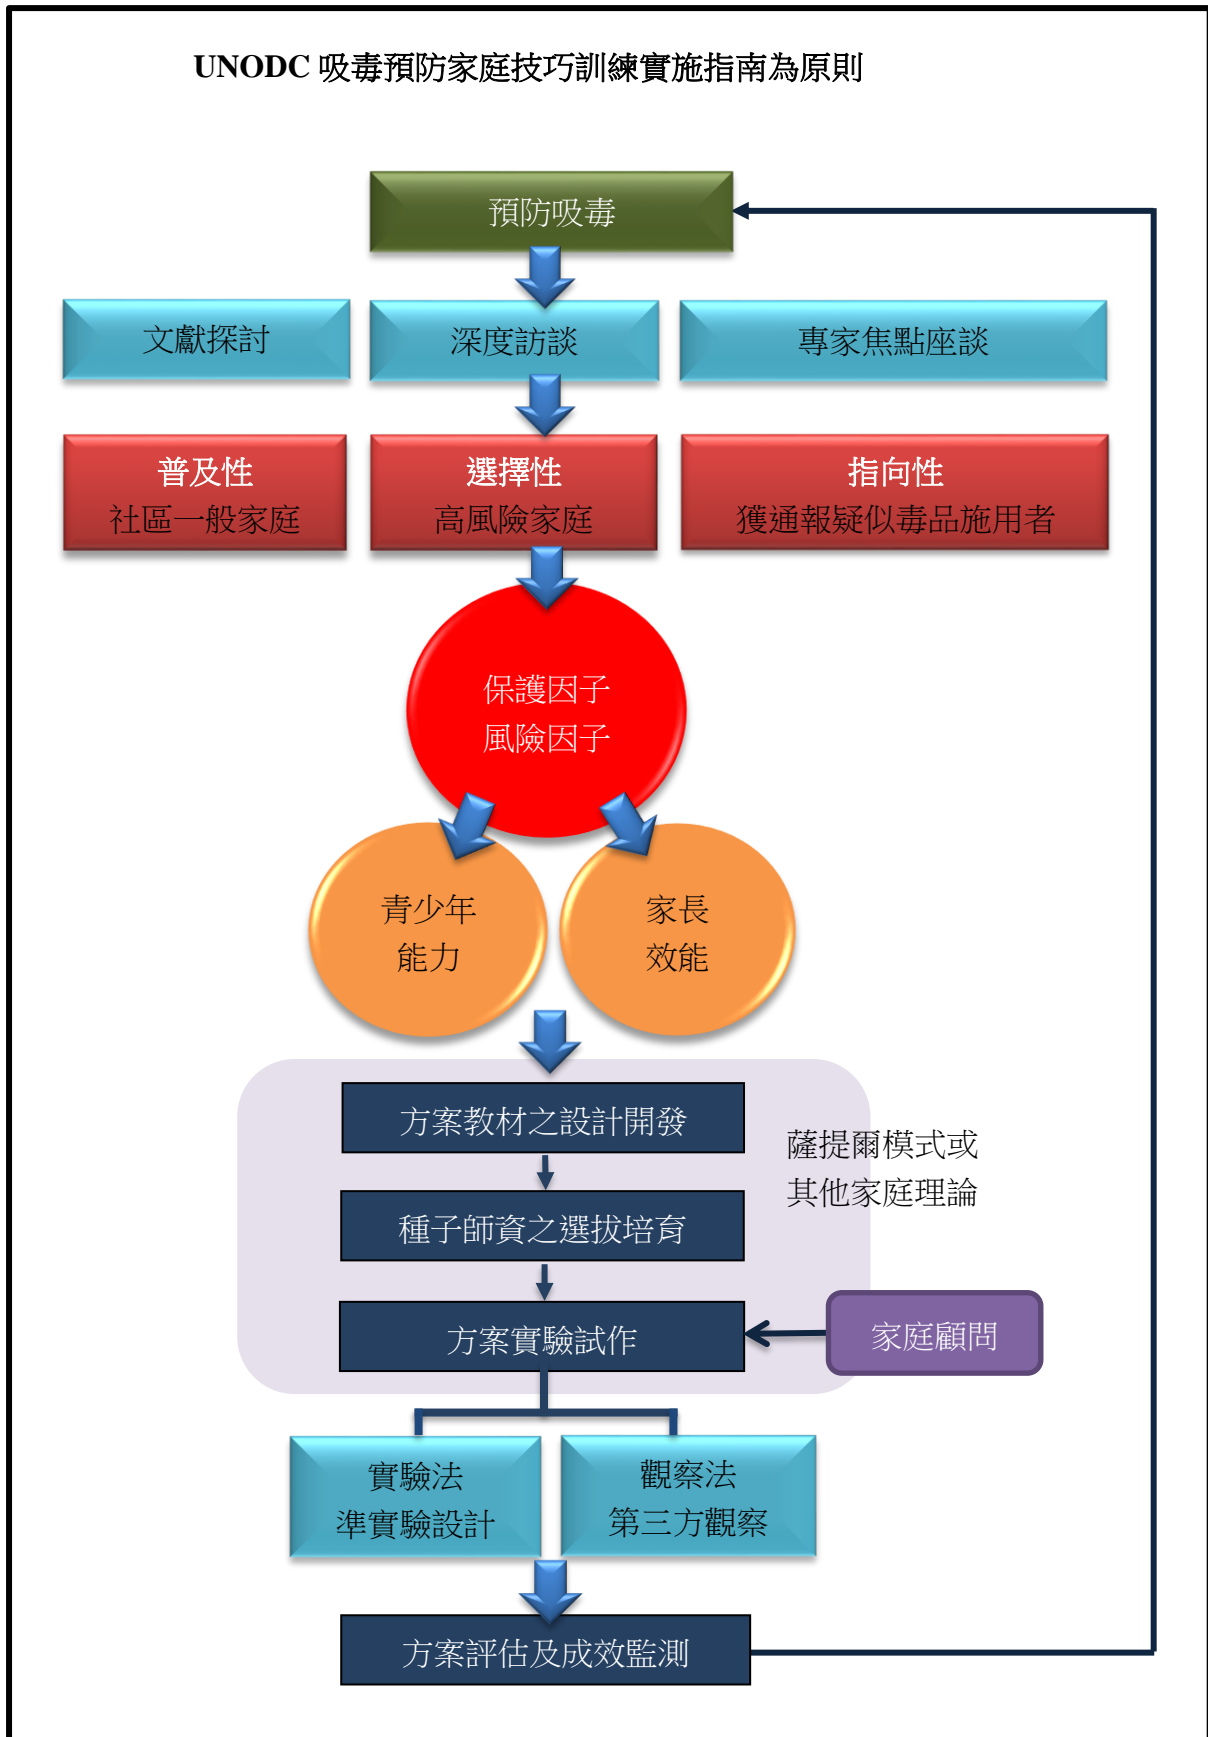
UNODC 吸毒預防家庭技巧訓練實施指南為原則

預防吸毒

文獻探討

深度訪談

專家焦點座談

普及性
社區一般家庭

選擇性
高風險家庭

指向性
獲通報疑似毒品施用者

保護因子
風險因子

青少年
能力

家長
效能

方案教材之設計開發

種子師資之選拔培育

方案實驗試作

薩提爾模式或
其他家庭理論

家庭顧問

實驗法
準實驗設計

觀察法
第三方觀察

方案評估及成效監測